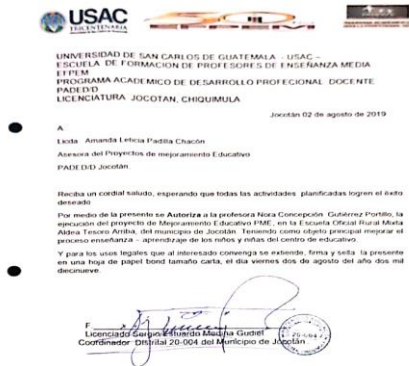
USAC TRICENTENARIA

UNIVERSIDAD DE SAN CARLOS DE GUATEMALA - USAC -
ESCUELA DE FORMACION DE PROFESORES DE ENSEÑANZA MEDIA
EFPEM
PROGRAMA ACADEMICO DE DESARROLLO PROFESIONAL DOCENTE
PADEP/D
LICENCIATURA JOCOTAN, CHIQUIMULA

Jocotán 02 de agosto de 2019

A

Licda. Amanda Leticia Padilla Chacón

Asesora del Proyectos de mejoramiento Educativo

PADEP/D Jocotán

Reciba un cordial saludo, esperando que todas las actividades planificadas logren el éxito deseado.

Por medio de la presente se Autoriza a la profesora Nora Concepción Gutiérrez Portillo, la ejecución del proyecto de Mejoramiento Educativo PME, en la Escuela Oficial Rural Mixta Aldea Tesoro Arriba, del municipio de Jocotán. Teniendo como objeto principal mejorar el proceso enseñanza - aprendizaje de los niños y niñas del centro de educativo.

Y para los usos legales que al interesado convenga se extiende, firma y sella la presente en una hoja de papel bond tamaño carta, el día viernes dos de agosto del año dos mil diecinueve.

F. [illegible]
Licenciado Sergio Eduardo Medina Gudiel
Coordinador Distrital 20-004 del Municipio de Jocotán